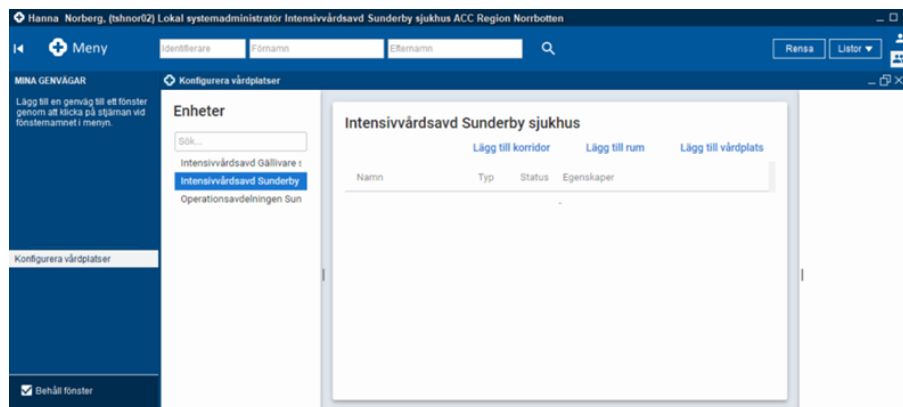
Hanna Norberg, (tshnor02) Lokal systemadministratör Intensivvårdsavd Sunderby sjukhus ACC Region Norrbotten

Meny

Identifierare

Förnamn

Efternamn

Rensa

Listor

MINA GENVÄGAR

Lägg till en genväg till ett fönster genom att klicka på stjärnan vid fönsternamnet i menyn.

Konfigurera vårdplatser

Behåll fönster

Konfigurera vårdplatser

Enheter

Sök...

Intensivvårdsavd Gällivare s

Intensivvårdsavd Sunderby

Operationsavdelningen Sun

Intensivvårdsavd Sunderby sjukhus

Lägg till korridor

Lägg till rum

Lägg till vårdplats

| Namn | Typ | Status | Egenskaper |
|---|---|---|---|
| | | - | |